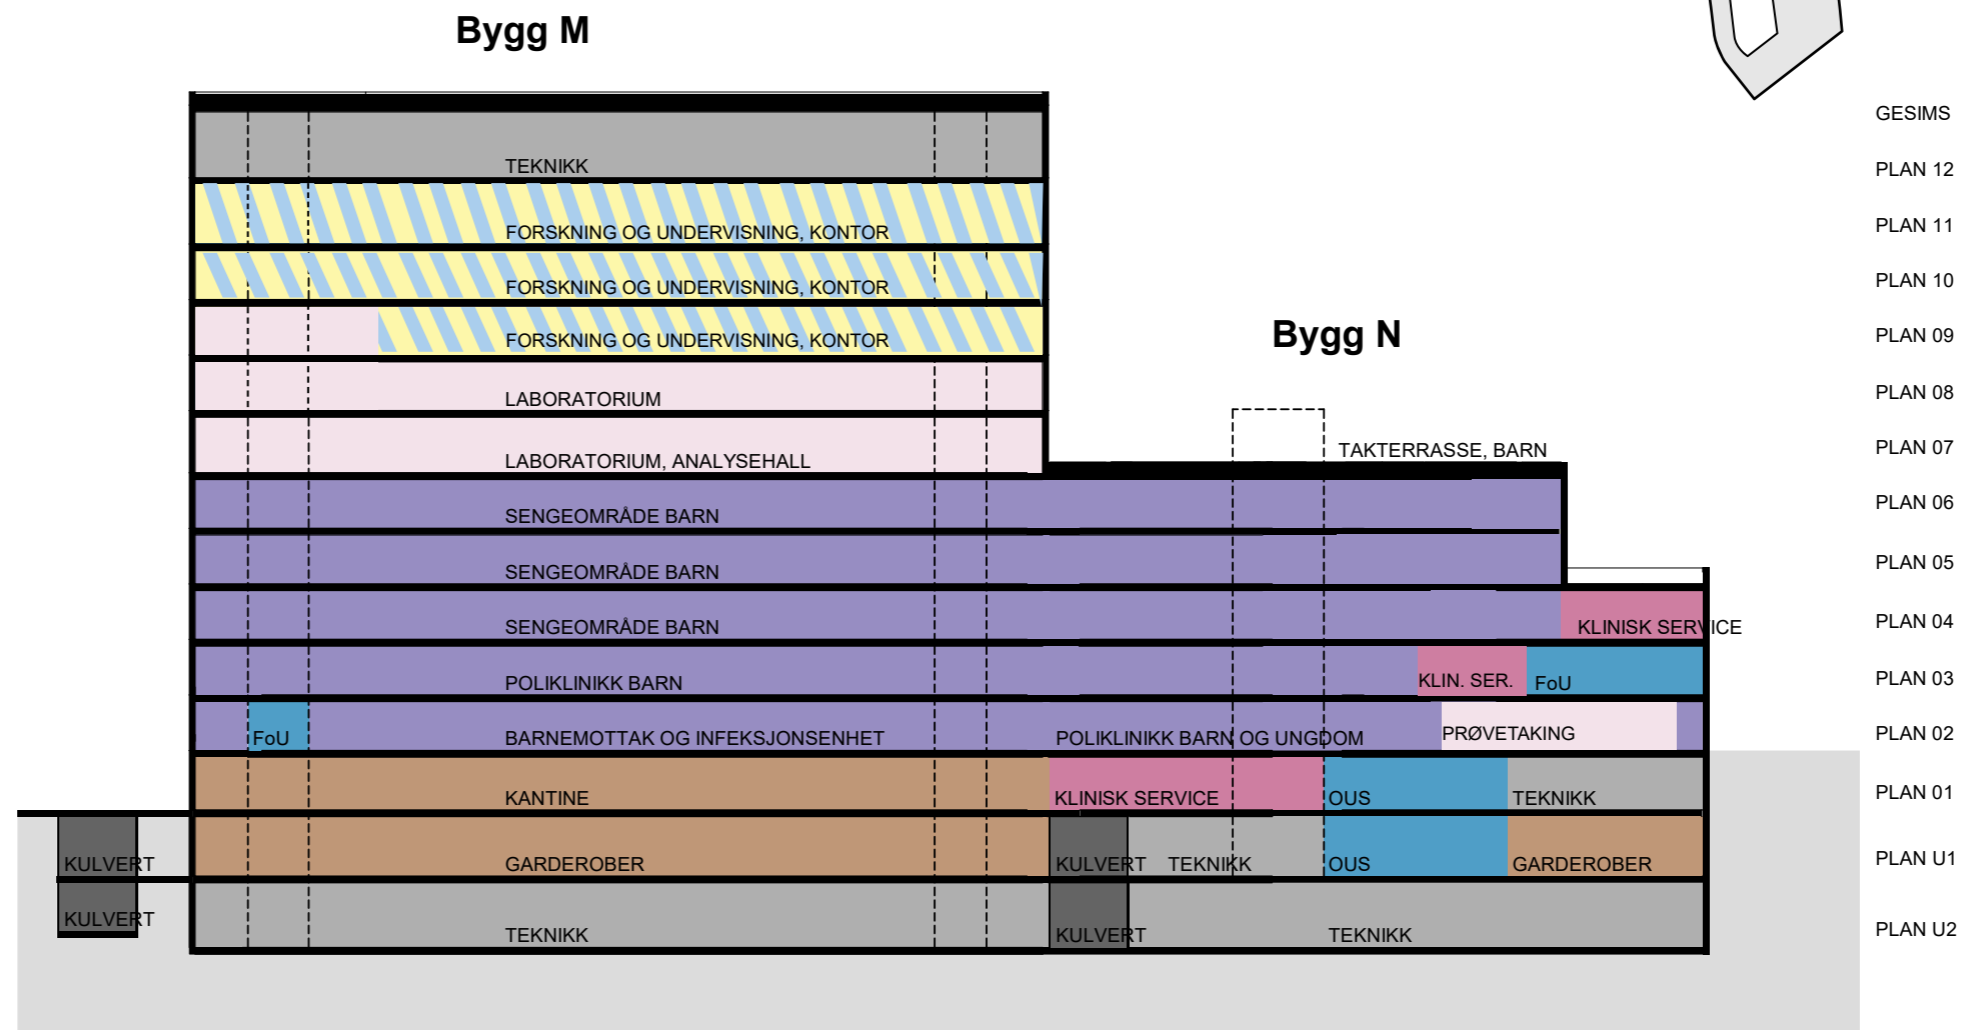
Bygg M

Bygg N

GESIMS
PLAN 12
PLAN 11
PLAN 10
PLAN 09
PLAN 08
PLAN 07
PLAN 06
PLAN 05
PLAN 04
PLAN 03
PLAN 02
PLAN 01
PLAN U1
PLAN U2

TEKNIKK
FORSKNING OG UNDERVISNING, KONTOR
FORSKNING OG UNDERVISNING, KONTOR
FORSKNING OG UNDERVISNING, KONTOR
LABORATORIUM
LABORATORIUM, ANALYSEHALL
TAKTERRASSE, BARN
SENGEOMRÅDE BARN
SENGEOMRÅDE BARN
SENGEOMRÅDE BARN
KLINISK SERVICE
POLIKLINIKK BARN
KLIN. SER.
FoU
FoU
BARNEMOTTAK OG INFEKSJONSENHET
POLIKLINIKK BARN OG UNGDOM
PRØVETAKING
KANTINE
KLINISK SERVICE
OUS
TEKNIKK
KULVERT
GARDEROBER
KULVERT
TEKNIKK
OUS
GARDEROBER
KULVERT
TEKNIKK
KULVERT
TEKNIKK